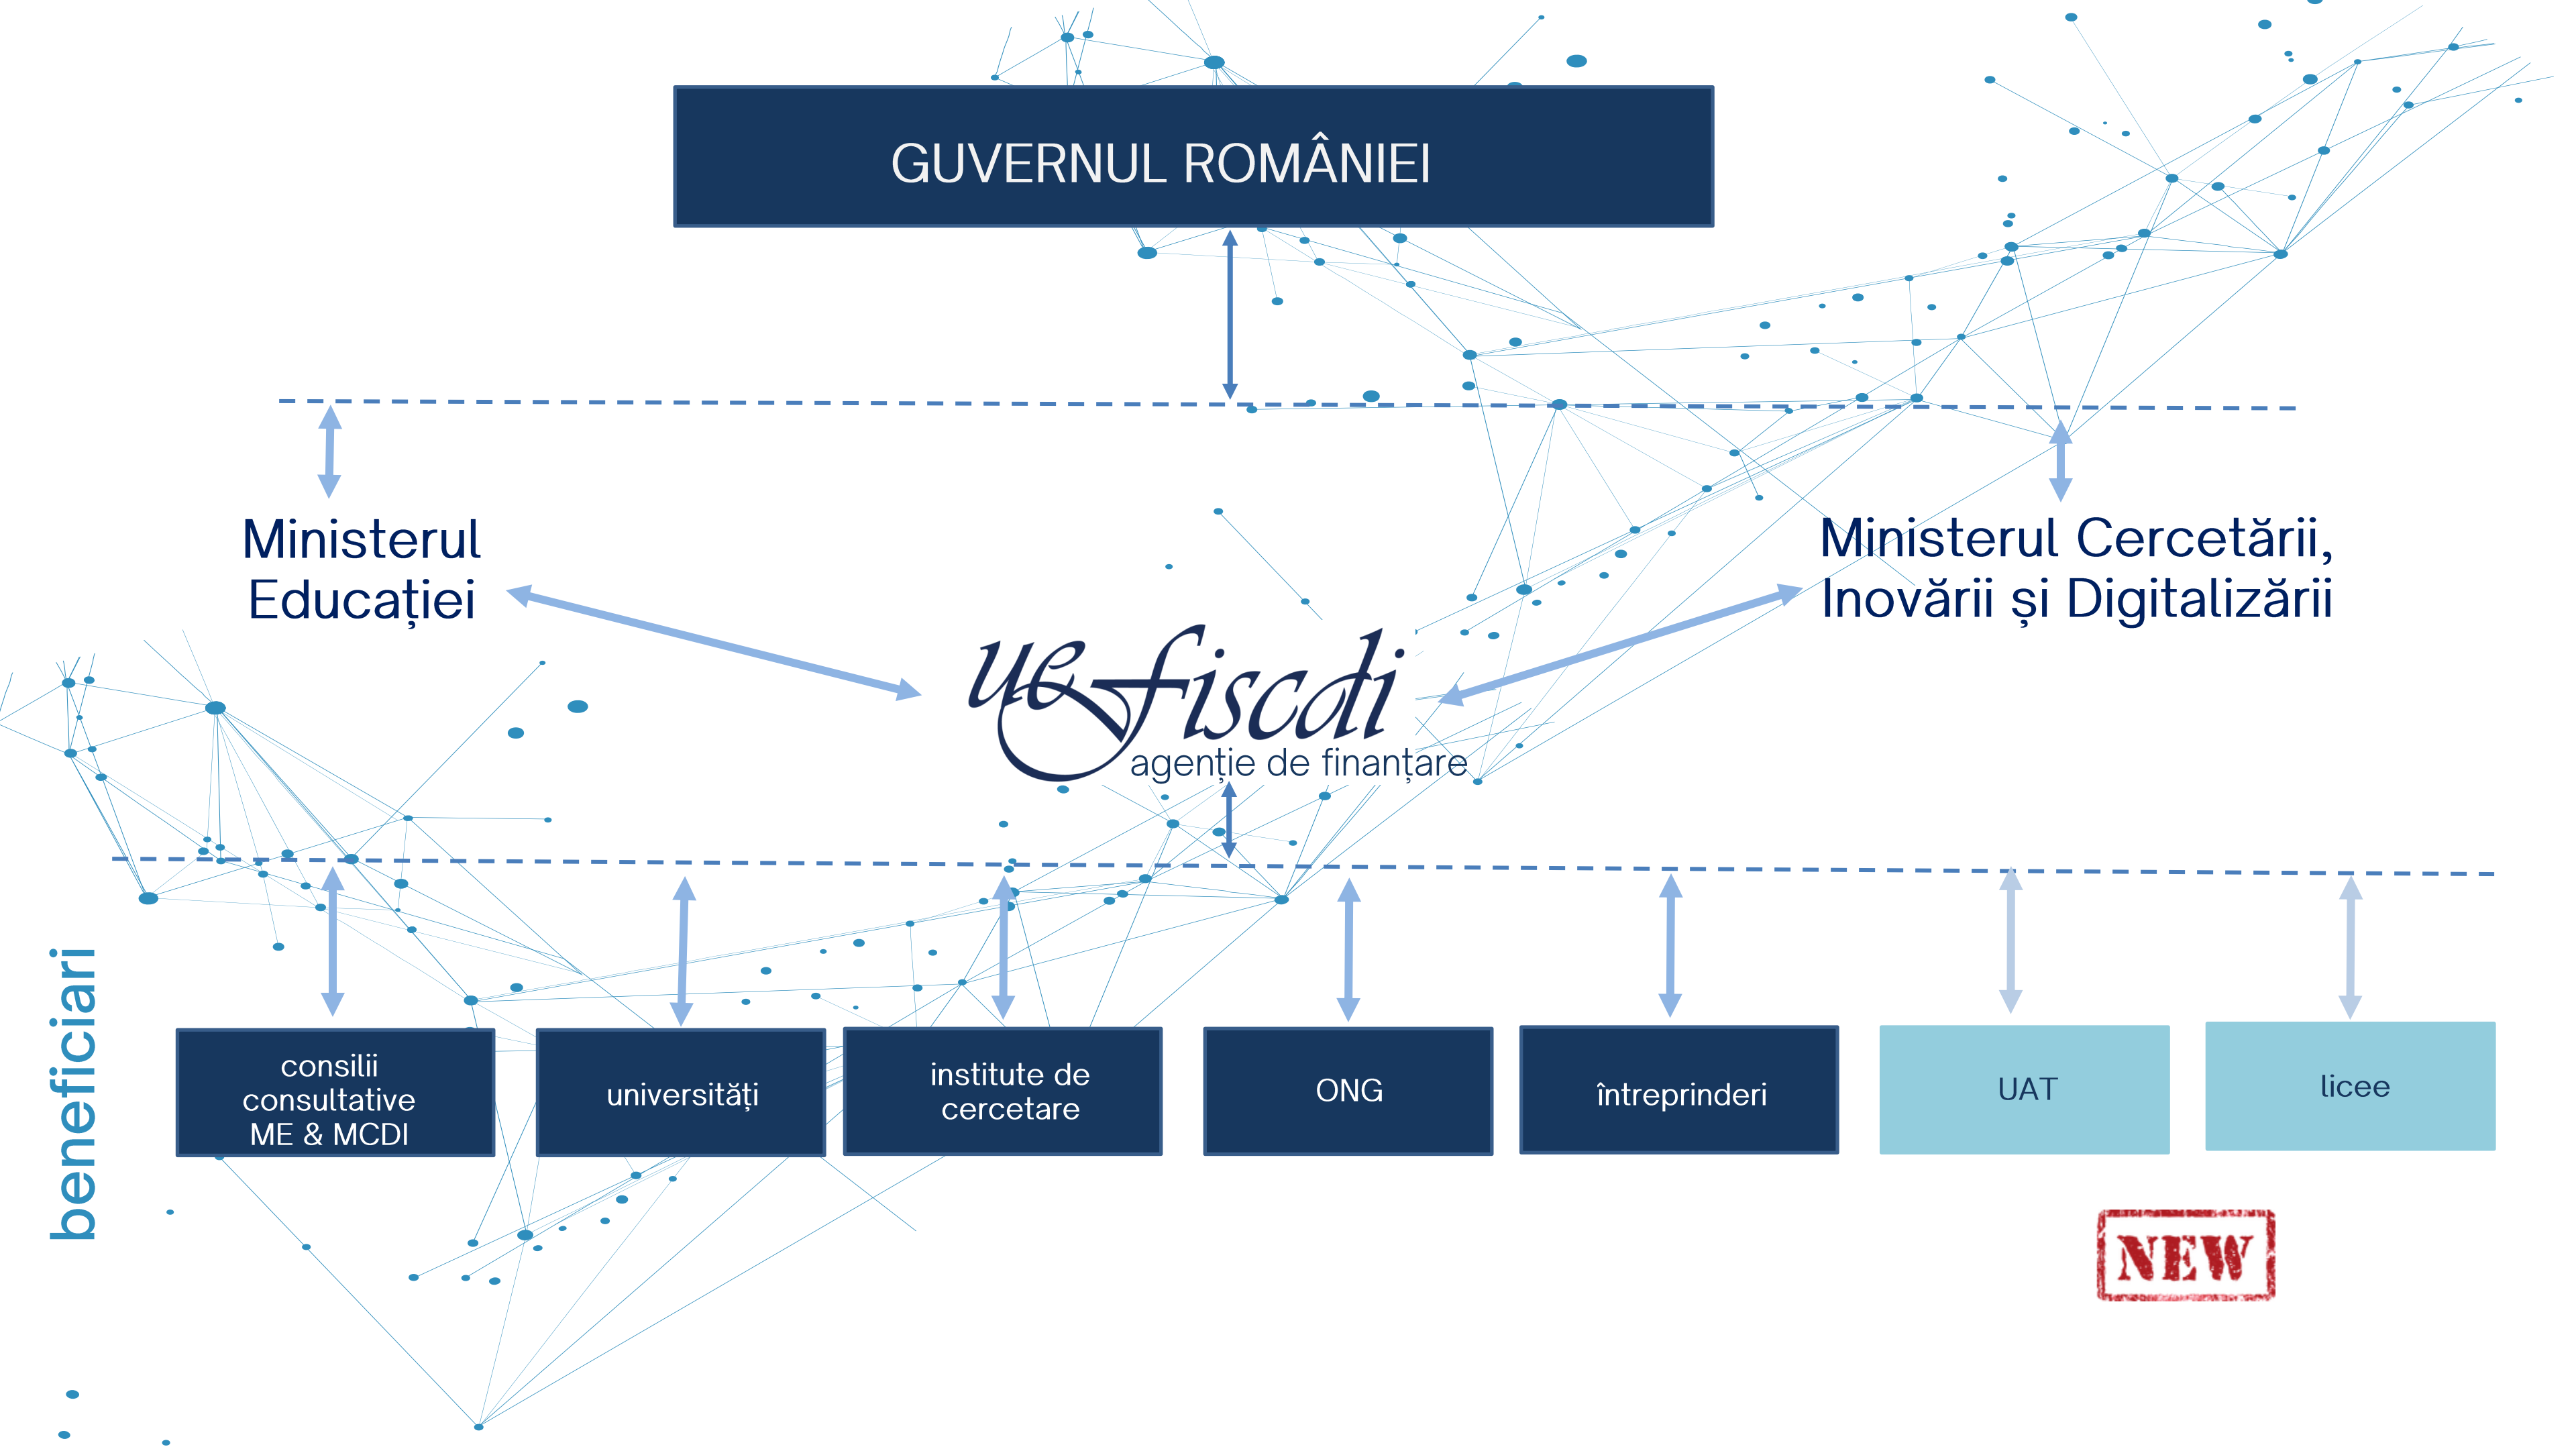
GUVERNUL ROMÂNIEI

Ministerul Educației

Ministerul Cercetării, Inovării și Digitalizării

uefiscdi
agenție de finanțare

beneficiari

consilii consultative ME & MCDI

universități

institute de cercetare

ONG

întreprinderi

UAT

licee

NEW